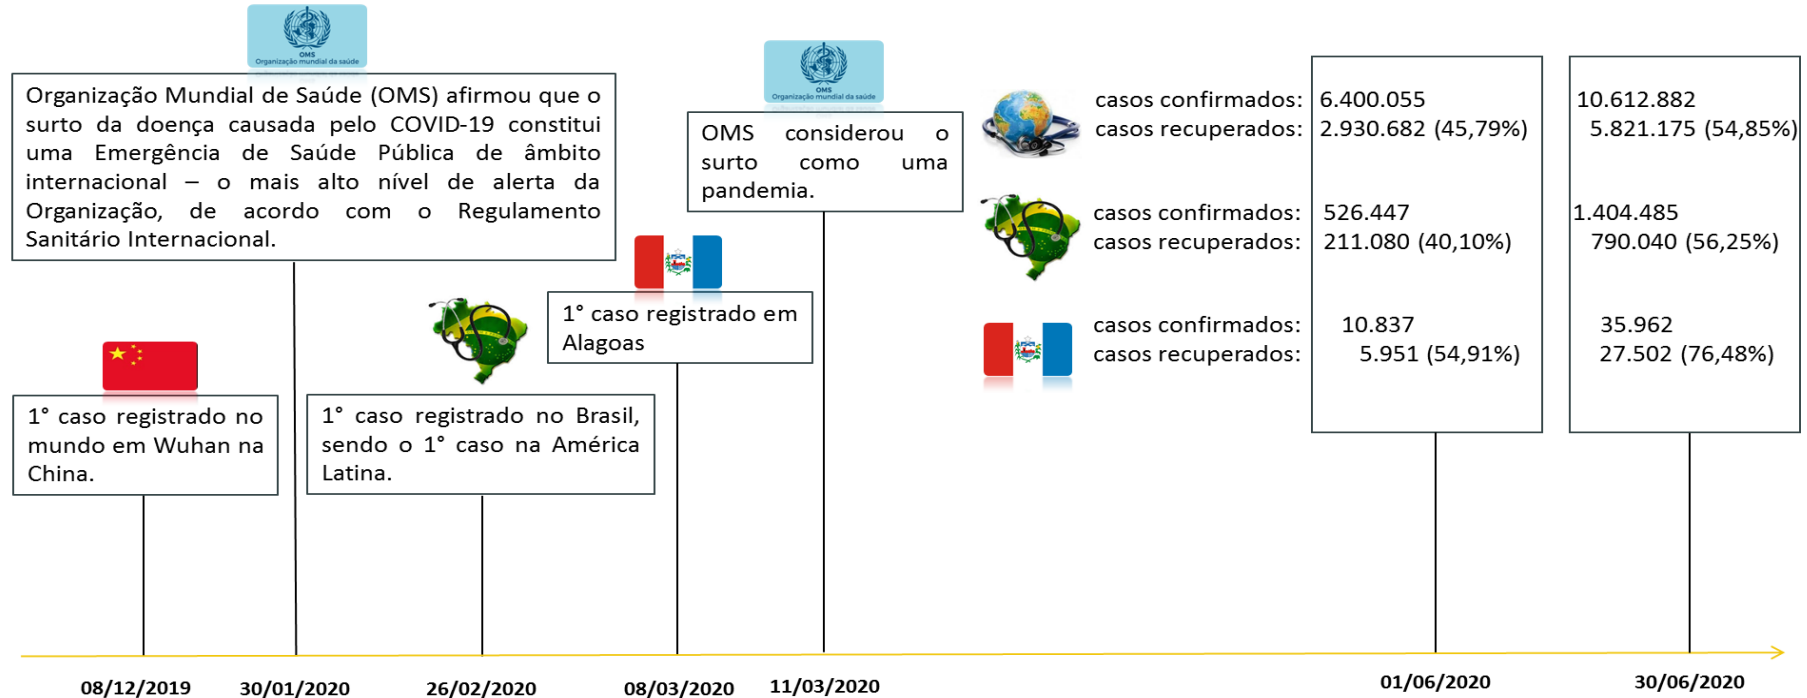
OMS
Organização mundial da saúde

Organização Mundial de Saúde (OMS) afirmou que o surto da doença causada pelo COVID-19 constitui uma Emergência de Saúde Pública de âmbito internacional – o mais alto nível de alerta da Organização, de acordo com o Regulamento Sanitário Internacional.

1° caso registrado no mundo em Wuhan na China.

1° caso registrado no Brasil, sendo o 1° caso na América Latina.

1° caso registrado em Alagoas

OMS
Organização mundial da saúde

OMS considerou o surto como uma pandemia.

| | 01/06/2020 | 30/06/2020 |
|---|---|---|
| casos confirmados: | 6.400.055 | 10.612.882 |
| casos recuperados: | 2.930.682 (45,79%) | 5.821.175 (54,85%) |
| casos confirmados: | 526.447 | 1.404.485 |
| casos recuperados: | 211.080 (40,10%) | 790.040 (56,25%) |
| casos confirmados: | 10.837 | 35.962 |
| casos recuperados: | 5.951 (54,91%) | 27.502 (76,48%) |

08/12/2019 30/01/2020 26/02/2020 08/03/2020 11/03/2020 01/06/2020 30/06/2020